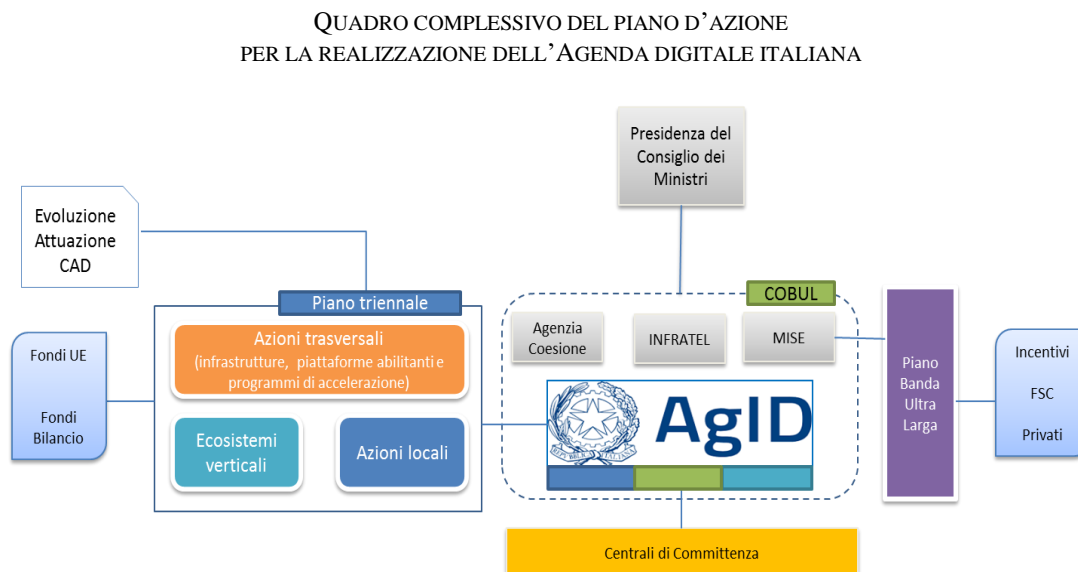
QUADRO COMPLESSIVO DEL PIANO D'AZIONE
PER LA REALIZZAZIONE DELL'AGENDA DIGITALE ITALIANA

Presidenza del Consiglio dei Ministri

Evoluzione Attuazione CAD

Piano triennale

COBUL

Fondi UE

Fondi Bilancio

Azioni trasversali (infrastrutture, piattaforme abilitanti e programmi di accelerazione)

Ecosistemi verticali

Azioni locali

Agenzia Coesione

INFRATEL

MISE

AgID

Piano Banda Ultra Larga

Incentivi

FSC

Privati

Centrali di Committenza